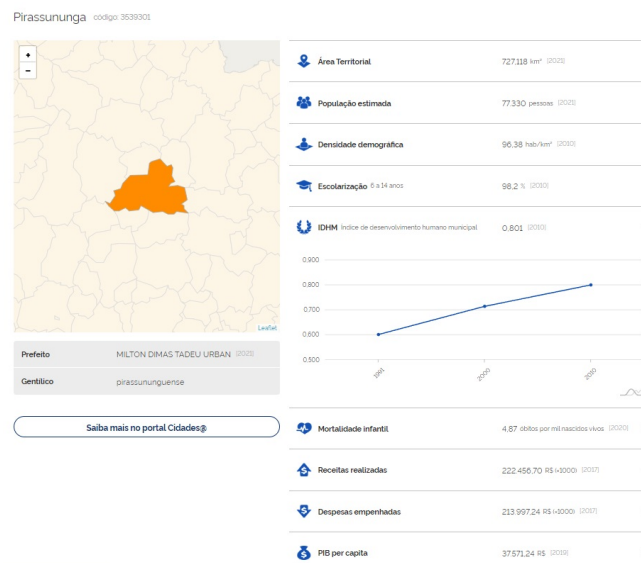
Pirassununga código: 3539301

+
-

Leaflet

| Prefeito | MILTON DIMAS TADEU URBAN (2021) |
|---|---|
| Gentílico | pirassununguense |

Saiba mais no portal Cidades@

| | | |
|---|---|---|
| Área Territorial | 727,118 km² | (2021) |
| População estimada | 77.330 pessoas | (2021) |
| Densidade demográfica | 96,38 hab/km² | (2010) |
| Escolarização 6 a 14 anos | 98,2 % | (2010) |
| IDHM Índice de desenvolvimento humano municipal | 0,801 | (2010) |

0,900
0,800
0,700
0,600
0,500
1991
2000
2010

| | | |
|---|---|---|
| Mortalidade infantil | 4,87 óbitos por mil nascidos vivos | (2020) |
| Receitas realizadas | 222.456,70 R$ (×1000) | (2017) |
| Despesas empenhadas | 213.997,24 R$ (×1000) | (2017) |
| PIB per capita | 37.571,24 R$ | (2019) |